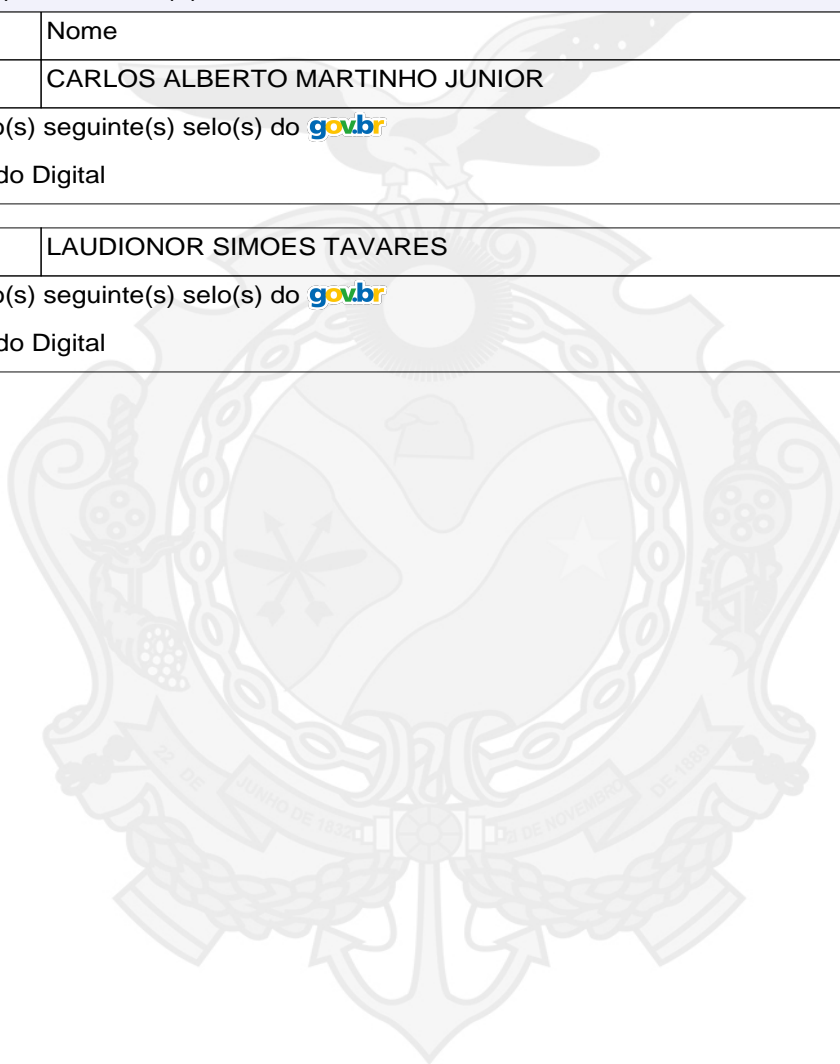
| | Nome |
|---|---|
| | CARLOS ALBERTO MARTINHO JUNIOR |

o(s) seguinte(s) selo(s) do gov.br

do Digital

| | LAUDIONOR SIMOES TAVARES |
|---|---|

o(s) seguinte(s) selo(s) do gov.br

do Digital

22 DE JUNHO DE 1832 21 DE NOVEMBRO DE 1889